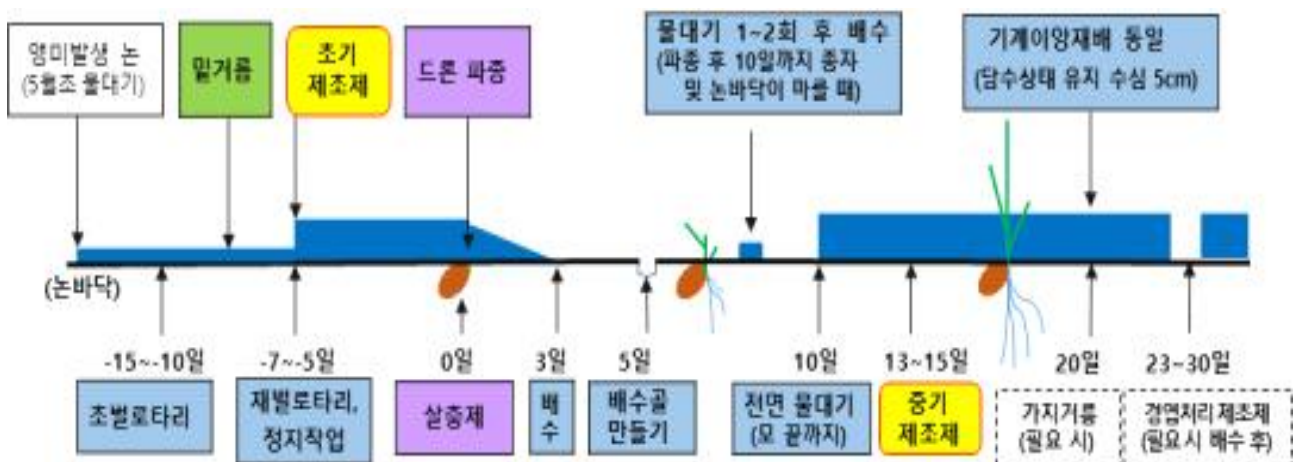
앵미발생 논
(5월초 물대기)

밑거름

초기
제조제

드론 파종

물대기 1~2회 후 배수
(파종 후 10일까지 종자 및 논바닥이 마를 때)

기계이앙재배 동일
(담수상태 유지 수심 5cm)

(논바닥)

-15~-10일

-7~-5일

0일

3일

5일

10일

13~15일

20일

23~30일

초벌로타리

재벌로타리,
정지작업

살충제

배수

배수골
만들기

전면 물대기
(모 끝까지)

중기
제조제

가지거름
(필요 시)

경엽처리 제조제
(필요시 배수 후)